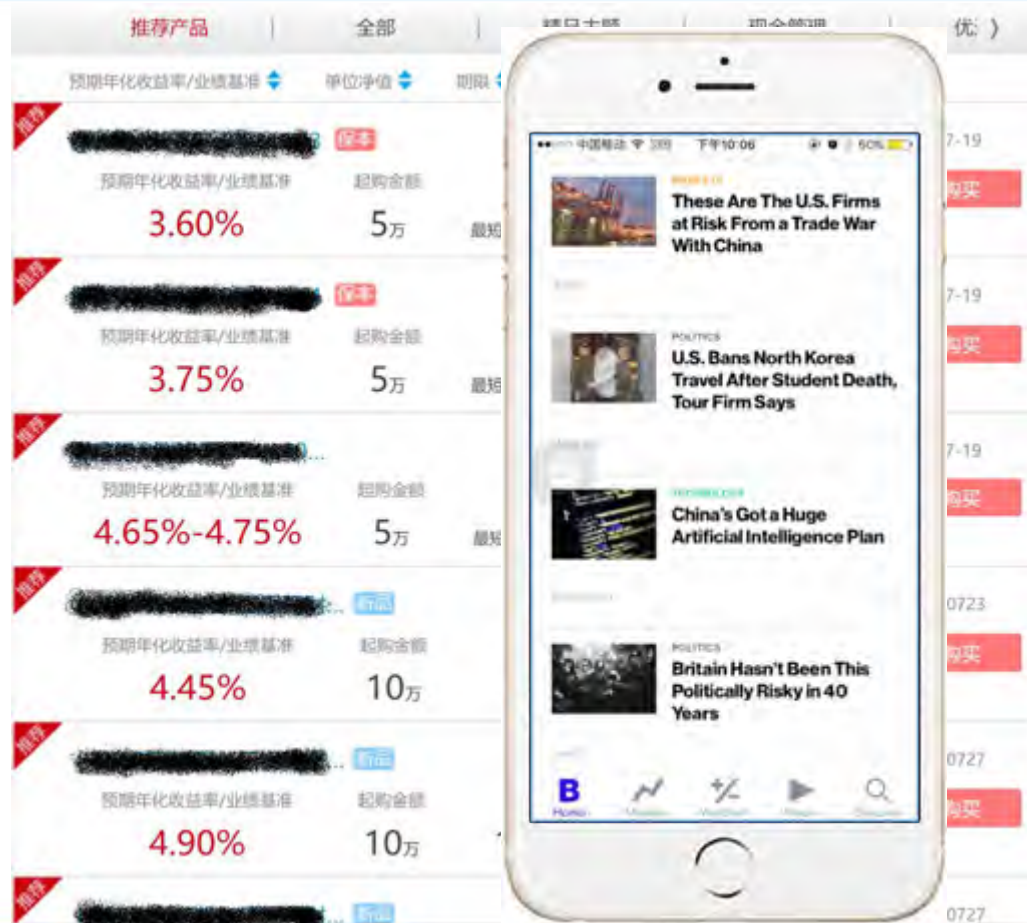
推荐产品 | 全部 | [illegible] | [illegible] | 优 〉

预期年化收益率/业绩基准 单位净值 期限

推荐 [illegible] 保本 7-19
预期年化收益率/业绩基准 起购金额
3.60% 5万 最短 购买

推荐 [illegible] 保本 7-19
预期年化收益率/业绩基准 起购金额
3.75% 5万 最短 购买

推荐 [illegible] 7-19
预期年化收益率/业绩基准 起购金额
4.65%-4.75% 5万 最短 购买

推荐 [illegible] 新品 0723
预期年化收益率/业绩基准 起购金额
4.45% 10万 购买

推荐 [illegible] 新品 0727
预期年化收益率/业绩基准 起购金额
4.90% 10万 购买

推荐 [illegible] 新品 0727

中国移动 下午10:06 50%

MARKETS
These Are The U.S. Firms at Risk From a Trade War With China

POLITICS
U.S. Bans North Korea Travel After Student Death, Tour Firm Says

TECHNOLOGY
China's Got a Huge Artificial Intelligence Plan

POLITICS
Britain Hasn't Been This Politically Risky in 40 Years

B Home Markets Watchlist Video Search